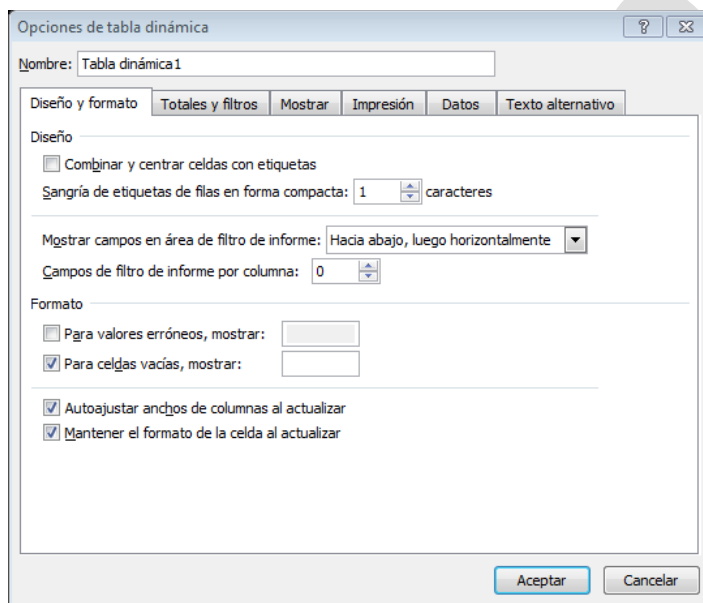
Opciones de tabla dinámica

?

Nombre: Tabla dinámica1

Diseño y formato | Totales y filtros | Mostrar | Impresión | Datos | Texto alternativo

Diseño

Combinar y centrar celdas con etiquetas

Sangría de etiquetas de filas en forma compacta: 1 caracteres

Mostrar campos en área de filtro de informe: Hacia abajo, luego horizontalmente

Campos de filtro de informe por columna: 0

Formato

Para valores erróneos, mostrar:

Para celdas vacías, mostrar:

Autoajustar anchos de columnas al actualizar

Mantener el formato de la celda al actualizar

Aceptar

Cancelar